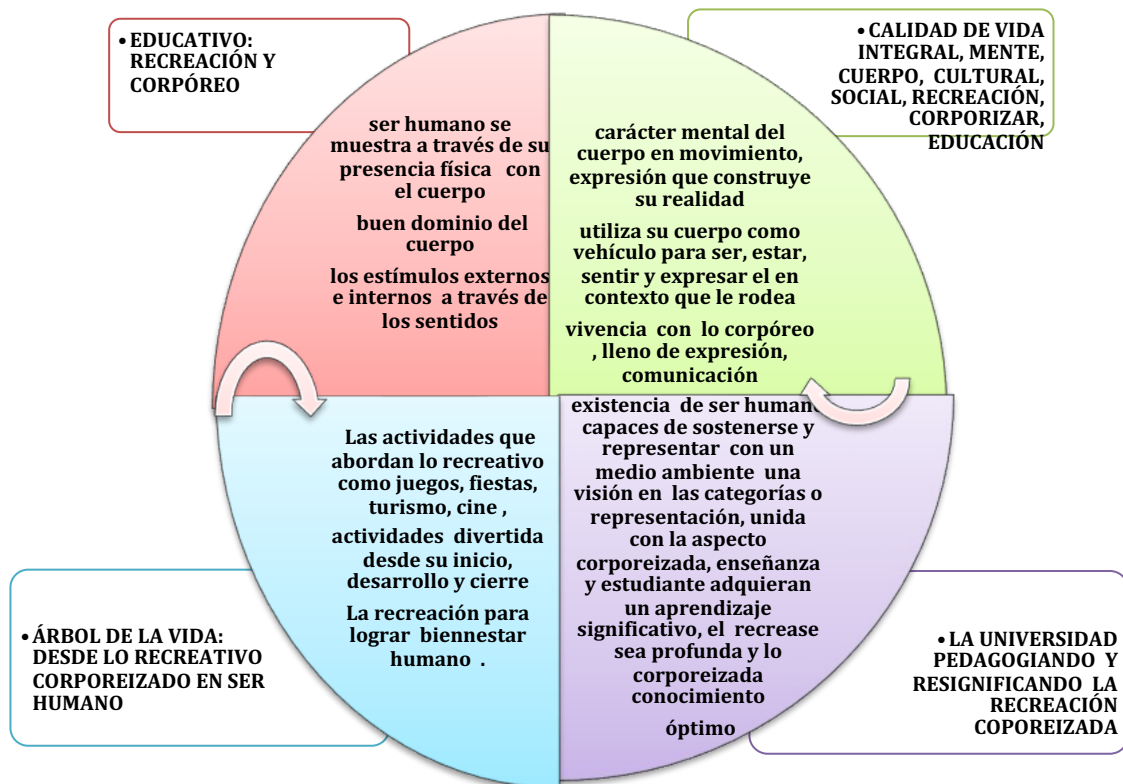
• EDUCATIVO: RECREACIÓN Y CORPÓREO

• CALIDAD DE VIDA INTEGRAL, MENTE, CUERPO, CULTURAL, SOCIAL, RECREACIÓN, CORPORIZAR, EDUCACIÓN

ser humano se muestra a través de su presencia física con el cuerpo

buen dominio del cuerpo

los estímulos externos e internos a través de los sentidos

carácter mental del cuerpo en movimiento, expresión que construye su realidad

utiliza su cuerpo como vehículo para ser, estar, sentir y expresar el en contexto que le rodea

vivencia con lo corpóreo , lleno de expresión, comunicación

Las actividades que abordan lo recreativo como juegos, fiestas, turismo, cine ,

actividades divertida desde su inicio, desarrollo y cierre

La recreación para lograr biennestar humano .

existencia de ser humano capaces de sostenerse y representar con un medio ambiente una visión en las categorías o representación, unida con la aspecto corporeizada, enseñanza y estudiante adquieran un aprendizaje significativo, el recrease sea profunda y lo corporeizada conocimiento

óptimo

• ÁRBOL DE LA VIDA: DESDE LO RECREATIVO CORPOREIZADO EN SER HUMANO

• LA UNIVERSIDAD PEDAGOGIANDO Y RESIGNIFICANDO LA RECREACIÓN COPOREIZADA